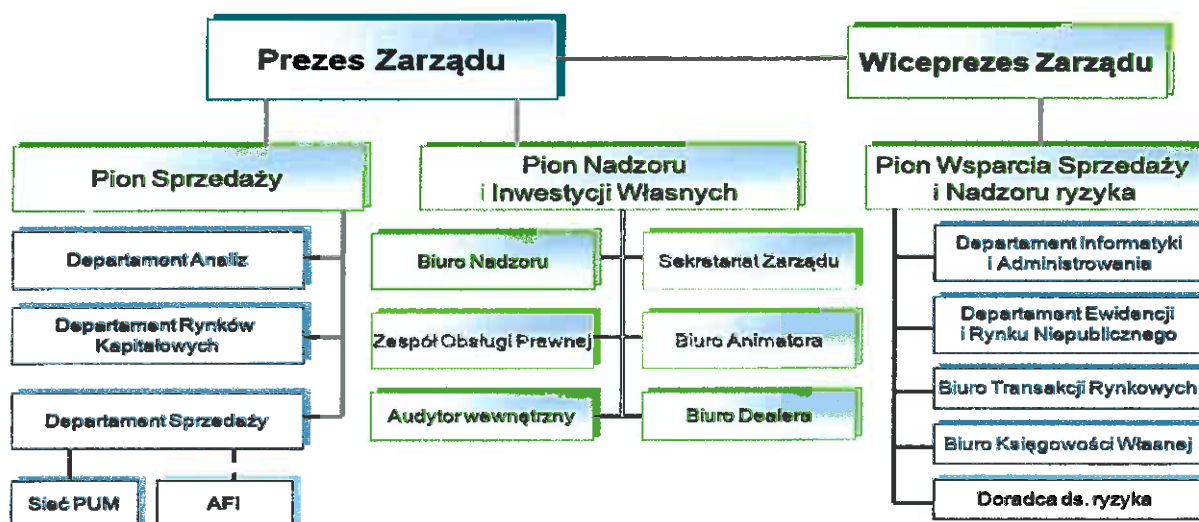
Prezes Zarządu

Wiceprezes Zarządu

Pion Sprzedaży

Pion Nadzoru i Inwestycji Własnych

Pion Wsparcia Sprzedaży i Nadzoru ryzyka

Departament Analiz

Departament Rynków Kapitałowych

Departament Sprzedaży

Sieć PUM

AFI

Biuro Nadzoru

Sekretariat Zarządu

Zespół Obsługi Prawnej

Biuro Animatora

Audytor wewnętrzny

Biuro Dealera

Departament Informatyki i Administrowania

Departament Ewidencji i Rynku Niepublicznego

Biuro Transakcji Rynkowych

Biuro Księgowości Własnej

Doradca ds. ryzyka